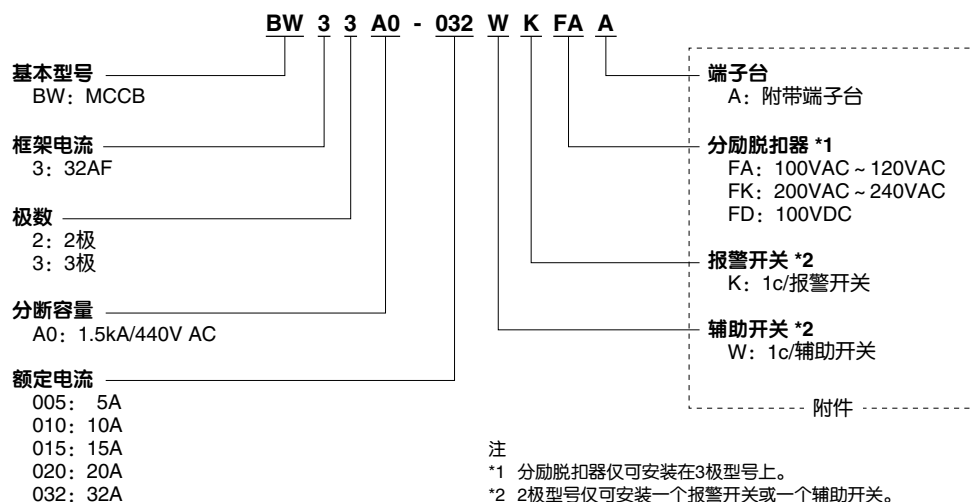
BW 3 3 A0 - 032 W K FA A

基本型号
BW：MCCB

框架电流
3：32AF

极数
2：2极
3：3极

分断容量
A0：1.5kA/440V AC

额定电流
005：5A
010：10A
015：15A
020：20A
032：32A

端子台
A：附带端子台

分励脱扣器 *1
FA：100VAC ~ 120VAC
FK：200VAC ~ 240VAC
FD：100VDC

报警开关 *2
K：1c/报警开关

辅助开关 *2
W：1c/辅助开关

附件

注
*1 分励脱扣器仅可安装在3极型号上。
*2 2极型号仅可安装一个报警开关或一个辅助开关。